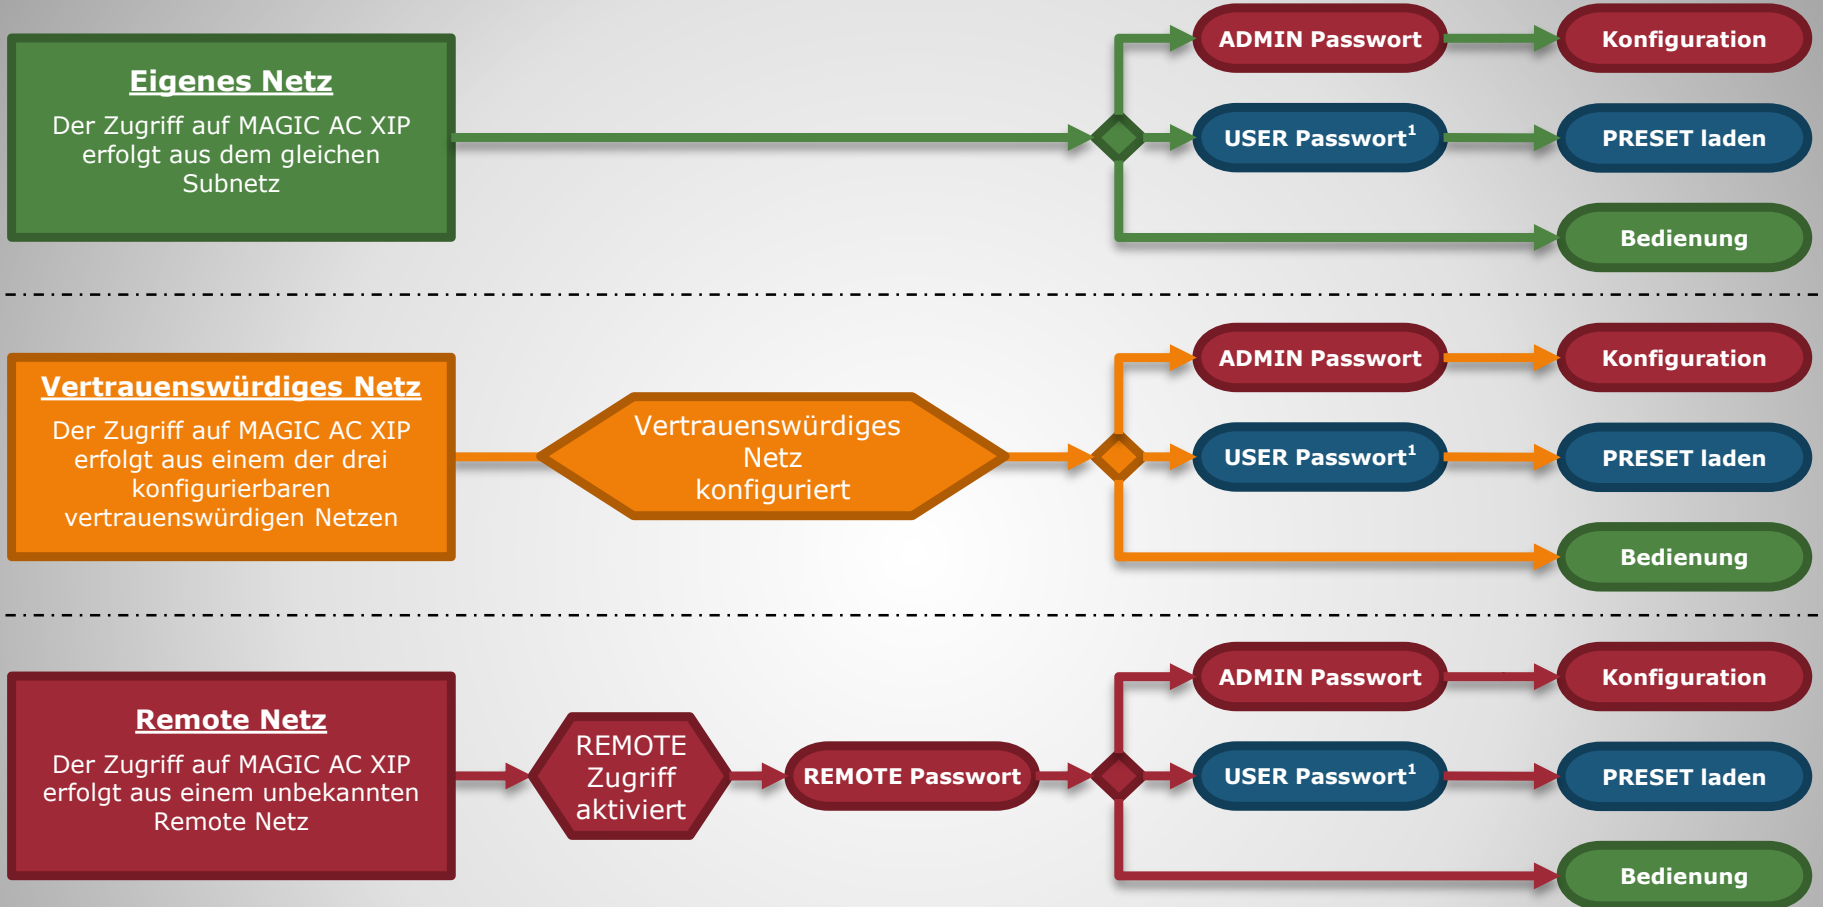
Eigenes Netz

Der Zugriff auf MAGIC AC XIP erfolgt aus dem gleichen Subnetz

ADMIN Passwort

Konfiguration

USER Passwort$^1$

PRESET laden

Bedienung

Vertrauenswürdiges Netz

Der Zugriff auf MAGIC AC XIP erfolgt aus einem der drei konfigurierbaren vertrauenswürdigen Netzen

Vertrauenswürdiges Netz konfiguriert

ADMIN Passwort

Konfiguration

USER Passwort$^1$

PRESET laden

Bedienung

Remote Netz

Der Zugriff auf MAGIC AC XIP erfolgt aus einem unbekannten Remote Netz

REMOTE Zugriff aktiviert

REMOTE Passwort

ADMIN Passwort

Konfiguration

USER Passwort$^1$

PRESET laden

Bedienung